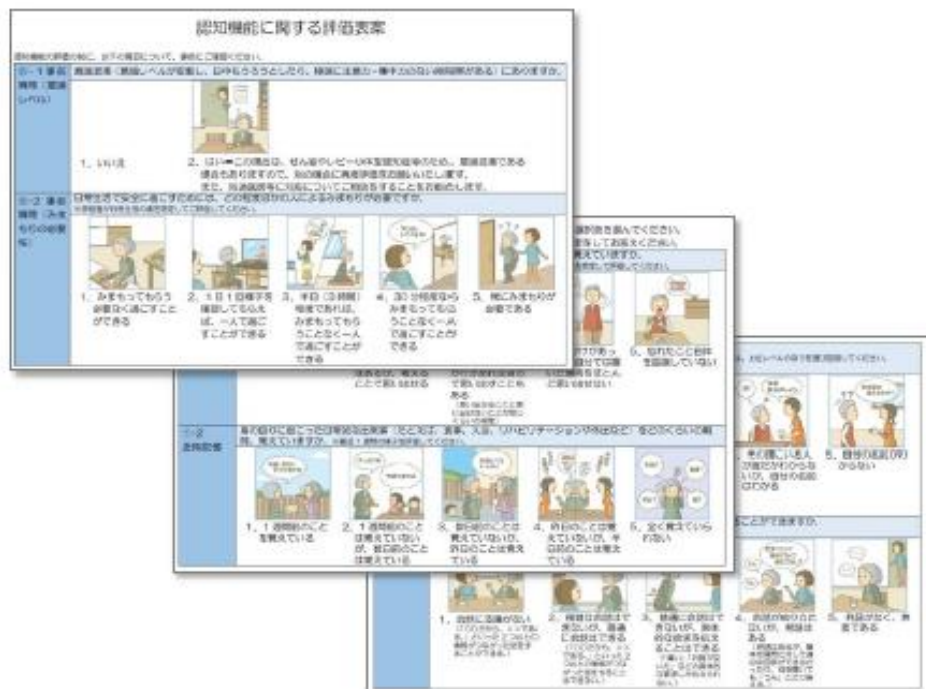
認知機能に関する評価表案

認知機能の評価の前に、以下の項目について、事前にご確認ください。

0－1 意識障害（意識レベル）

意識障害（意識レベルが低下し、ぼやんやりとしたり、精神に注意力・集中力のない時間帯がある）にあてはまりますか。

1．いいえ

2．はい→この場合は、せん妄やレビー小体型認知症等のため、意識障害である場合もありますので、別の機会に再度評価をお願いいたします。また、担当医師等に対応についてご相談することをお勧めします。

0－2 見守り機能（見守りの必要性）

日常生活で安全に過ごすためには、どの程度見守りの人によるみまもりが必要ですか。

1．みまもってもらう必要なく過ごすことができる

2．1日1回様子を確認してもらえば、一人で過ごすことができる

3．半日（3時間）程度であれば、みまもってもらうことなく一人で過ごすことができる

4．30分程度ならみまもってもらうことなく一人で過ごすことができる

5．常にみまもりが必要である

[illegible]

5．忘れたこと自体を自覚していない

1－2 近時記憶

身の回りに起こった日常的な出来事（ところ、食事、入浴、リハビリテーションや外出など）をどのくらいに期間、覚えていますか。

1．1週間前のことを覚えている

2．1週間前のことは覚えていないが、数日前のことは覚えている

3．数日前のことは覚えていないが、昨日のことは覚えている

4．昨日のことは覚えていないが、半日前のことは覚えている

5．全く覚えていられない

4．身の周りにいる人の名前がわからないが、自分の名前はわかる

5．自分の名前がわからない

1．会話に支障がない

2．［illegible］

3．［illegible］

4．［illegible］

5．発語がなく、無言である